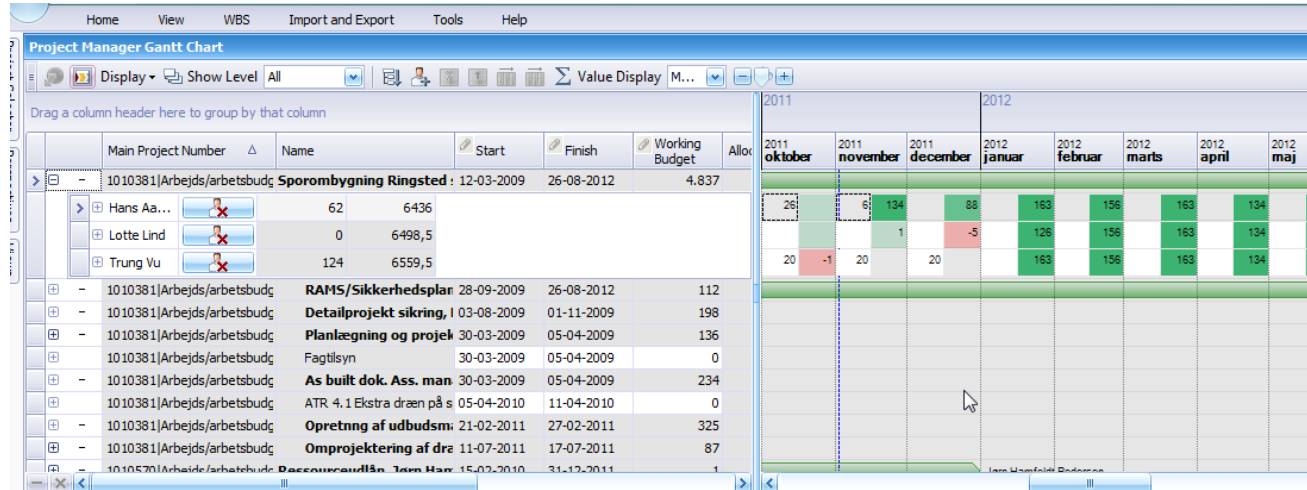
Home View WBS Import and Export Tools Help

Project Manager Gantt Chart

Display ▾ Show Level All Value Display M...

Drag a column header here to group by that column

| | Main Project Number | Name | Start | Finish | Working Budget | Allo |
|---|---|---|---|---|---|---|
| − | 1010381\|Arbejds/arbetsbudg | Sporombygning Ringsted | 12-03-2009 | 26-08-2012 | 4.837 | |
| | Hans Aa... | | 62 | 6436 | | |
| | Lotte Lind | | 0 | 6498,5 | | |
| | Trung Vu | | 124 | 6559,5 | | |
| − | 1010381\|Arbejds/arbetsbudg | RAMS/Sikkerhedsplan | 28-09-2009 | 26-08-2012 | 112 | |
| − | 1010381\|Arbejds/arbetsbudg | Detailprojekt sikring, I | 03-08-2009 | 01-11-2009 | 198 | |
| − | 1010381\|Arbejds/arbetsbudg | Planlægning og projek | 30-03-2009 | 05-04-2009 | 136 | |
| | 1010381\|Arbejds/arbetsbudg | Fagtilsyn | 30-03-2009 | 05-04-2009 | 0 | |
| − | 1010381\|Arbejds/arbetsbudg | As built dok. Ass. man | 30-03-2009 | 05-04-2009 | 234 | |
| | 1010381\|Arbejds/arbetsbudg | ATR 4.1 Ekstra dræn på s | 05-04-2010 | 11-04-2010 | 0 | |
| − | 1010381\|Arbejds/arbetsbudg | Opretnng af udbudsm | 21-02-2011 | 27-02-2011 | 325 | |
| − | 1010381\|Arbejds/arbetsbudg | Omprojektering af dra | 11-07-2011 | 17-07-2011 | 87 | |
| − | 1010570\|Arbejds/arbetsbudg | Ressourceudlån, Jørn Ham | 15-02-2010 | 31-12-2011 | 1 | |

2011 2012

2011 oktober | 2011 november | 2011 december | 2012 januar | 2012 februar | 2012 marts | 2012 april | 2012 maj

26 6 134 88 163 156 163 134
1 -5 126 156 163 134
20 -1 20 20 163 156 163 134

Jørn Hamfeldt Pedersen